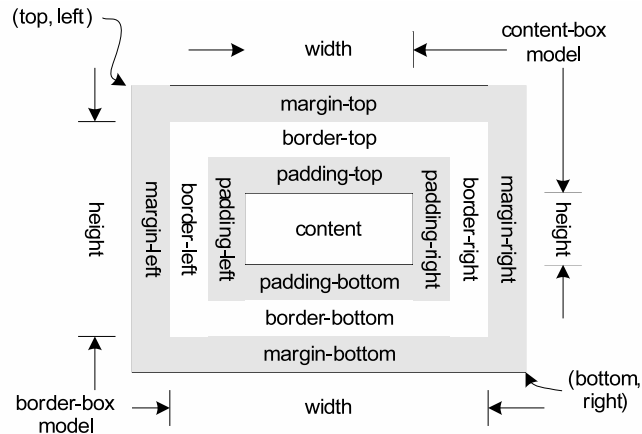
(top, left)

width

content-box model

margin-top

border-top

padding-top

height

margin-left

border-left

padding-left

content

padding-right

border-right

margin-right

height

padding-bottom

border-bottom

margin-bottom

(bottom, right)

border-box model

width